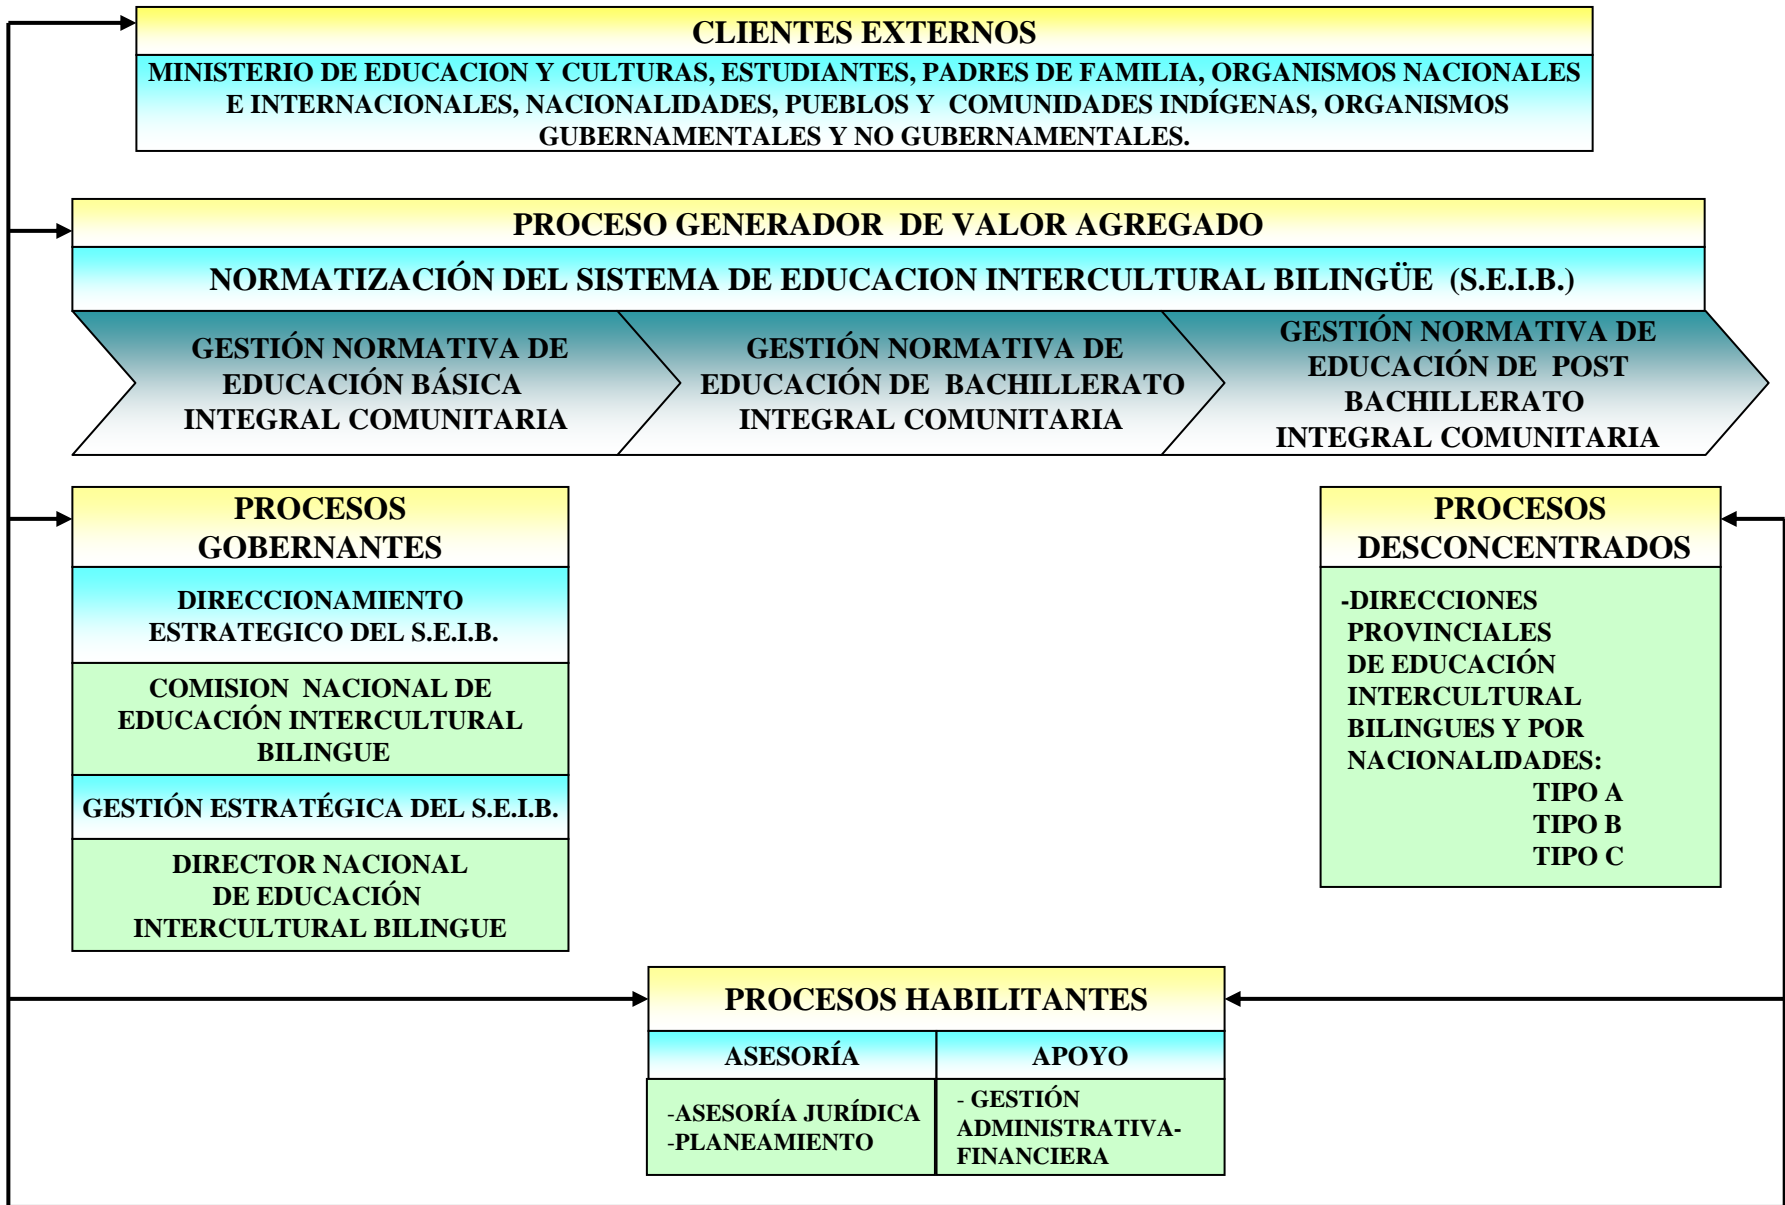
CLIENTES EXTERNOS

MINISTERIO DE EDUCACION Y CULTURAS, ESTUDIANTES, PADRES DE FAMILIA, ORGANISMOS NACIONALES E INTERNACIONALES, NACIONALIDADES, PUEBLOS Y COMUNIDADES INDÍGENAS, ORGANISMOS GUBERNAMENTALES Y NO GUBERNAMENTALES.

PROCESO GENERADOR DE VALOR AGREGADO

NORMATIZACIÓN DEL SISTEMA DE EDUCACION INTERCULTURAL BILINGÜE (S.E.I.B.)

GESTIÓN NORMATIVA DE EDUCACIÓN BÁSICA INTEGRAL COMUNITARIA

GESTIÓN NORMATIVA DE EDUCACIÓN DE BACHILLERATO INTEGRAL COMUNITARIA

GESTIÓN NORMATIVA DE EDUCACIÓN DE POST BACHILLERATO INTEGRAL COMUNITARIA

PROCESOS GOBERNANTES

DIRECCIONAMIENTO ESTRATEGICO DEL S.E.I.B.

COMISION NACIONAL DE EDUCACIÓN INTERCULTURAL BILINGUE

GESTIÓN ESTRATÉGICA DEL S.E.I.B.

DIRECTOR NACIONAL DE EDUCACIÓN INTERCULTURAL BILINGUE

PROCESOS DESCONCENTRADOS

-DIRECCIONES PROVINCIALES DE EDUCACIÓN INTERCULTURAL BILINGUES Y POR NACIONALIDADES:
TIPO A
TIPO B
TIPO C

PROCESOS HABILITANTES

| ASESORÍA | APOYO |
|---|---|
| -ASESORÍA JURÍDICA<br>-PLANEAMIENTO | - GESTIÓN ADMINISTRATIVA-FINANCIERA |